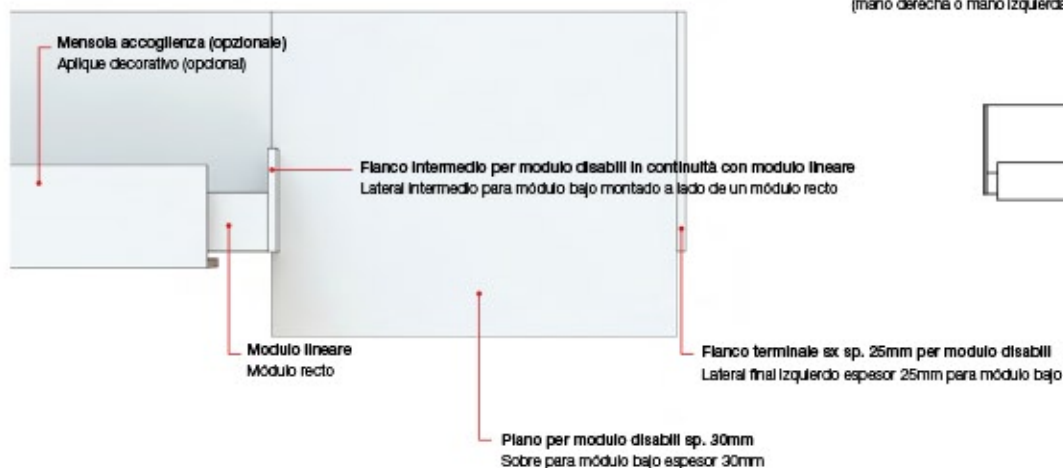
(mano derecha o mano izquierda

Mensola accoglienza (opzionale)
Aplique decorativo (opcional)

Fianco intermedio per modulo disabili in continuità con modulo lineare
Lateral intermedio para módulo bajo montado a lado de un módulo recto

Modulo lineare
Módulo recto

Fianco terminale sx sp. 25mm per modulo disabili
Lateral final izquierdo espesor 25mm para módulo bajo

Piano per modulo disabili sp. 30mm
Sobre para módulo bajo espesor 30mm